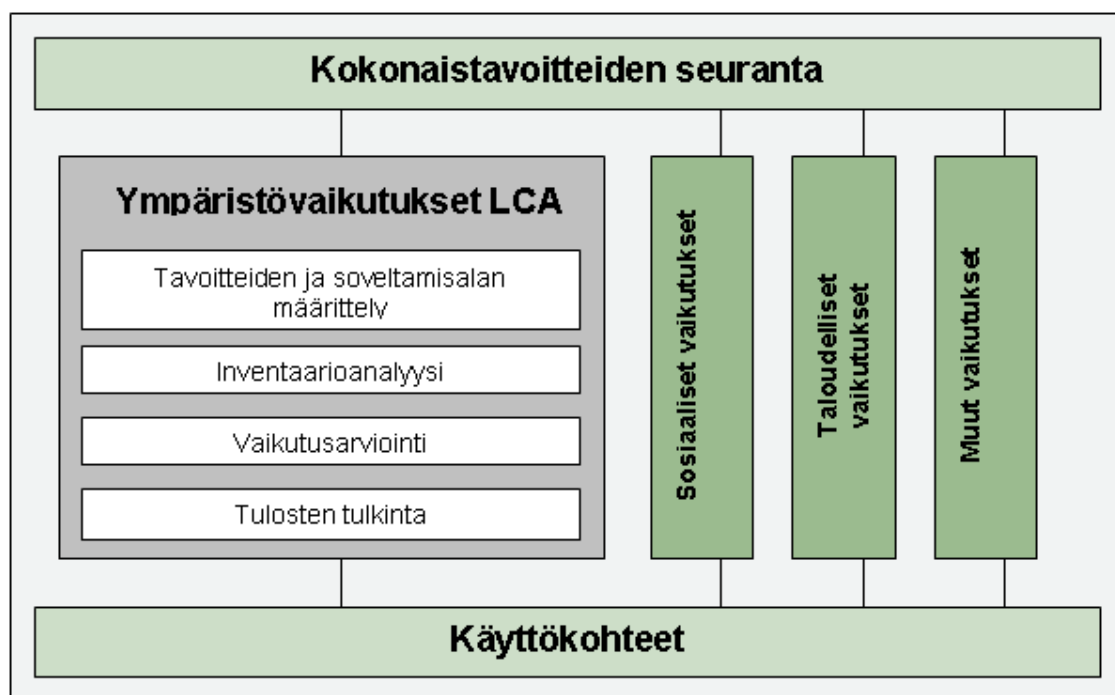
Kokonaistavoitteiden seuranta

Ympäristövaikutukset LCA

Tavoitteiden ja soveltamisalan määrittely

Inventaarioanalyysi

Vaikutusarviointi

Tulosten tulkinta

Sosiaaliset vaikutukset

Taloudelliset vaikutukset

Muut vaikutukset

Käyttökohteet